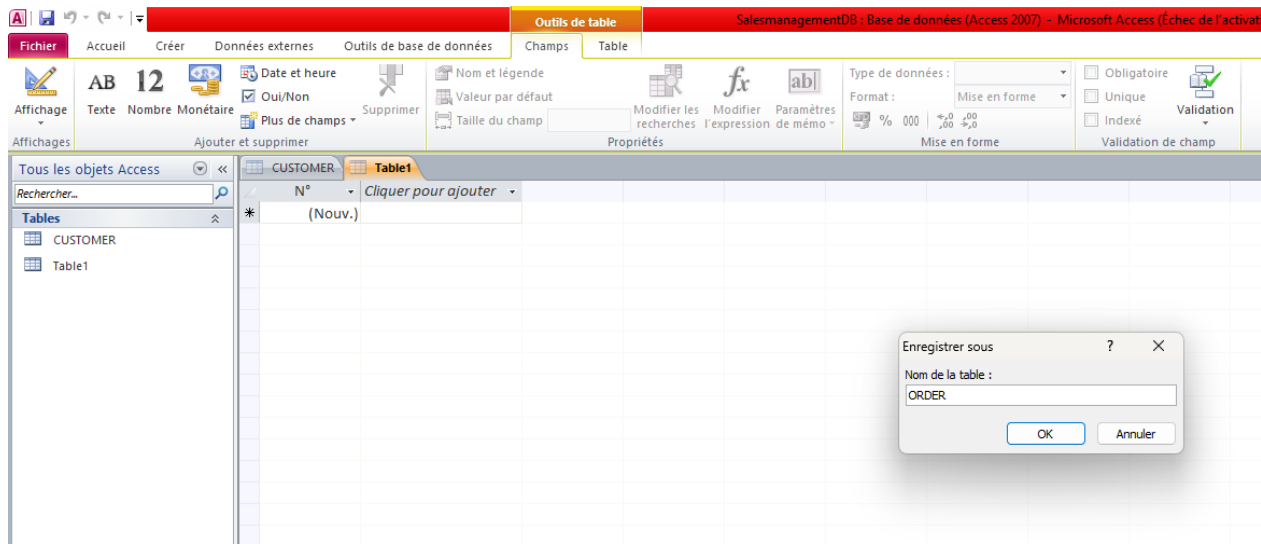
Outils de table

SalesmanagementDB : Base de données (Access 2007) - Microsoft Access (Échec de l'activat

Fichier | Accueil | Créer | Données externes | Outils de base de données | Champs | Table

Affichage
Affichages

AB Texte | 12 Nombre | Monétaire | Date et heure | Oui/Non | Plus de champs | Supprimer
Ajouter et supprimer

Nom et légende
Valeur par défaut
Taille du champ
Modifier les recherches | Modifier l'expression | Paramètres de mémo
Propriétés

Type de données :
Format : Mise en forme
% 000 $^{,0}_{,00}$ $^{,00}_{,0}$
Mise en forme

Obligatoire
Unique
Indexé
Validation
Validation de champ

Tous les objets Access
Rechercher...
Tables
CUSTOMER
Table1

CUSTOMER | Table1

| N° | Cliquer pour ajouter |
|---|---|
| (Nouv.) | |

Enregistrer sous ? ×
Nom de la table :
ORDER
OK | Annuler